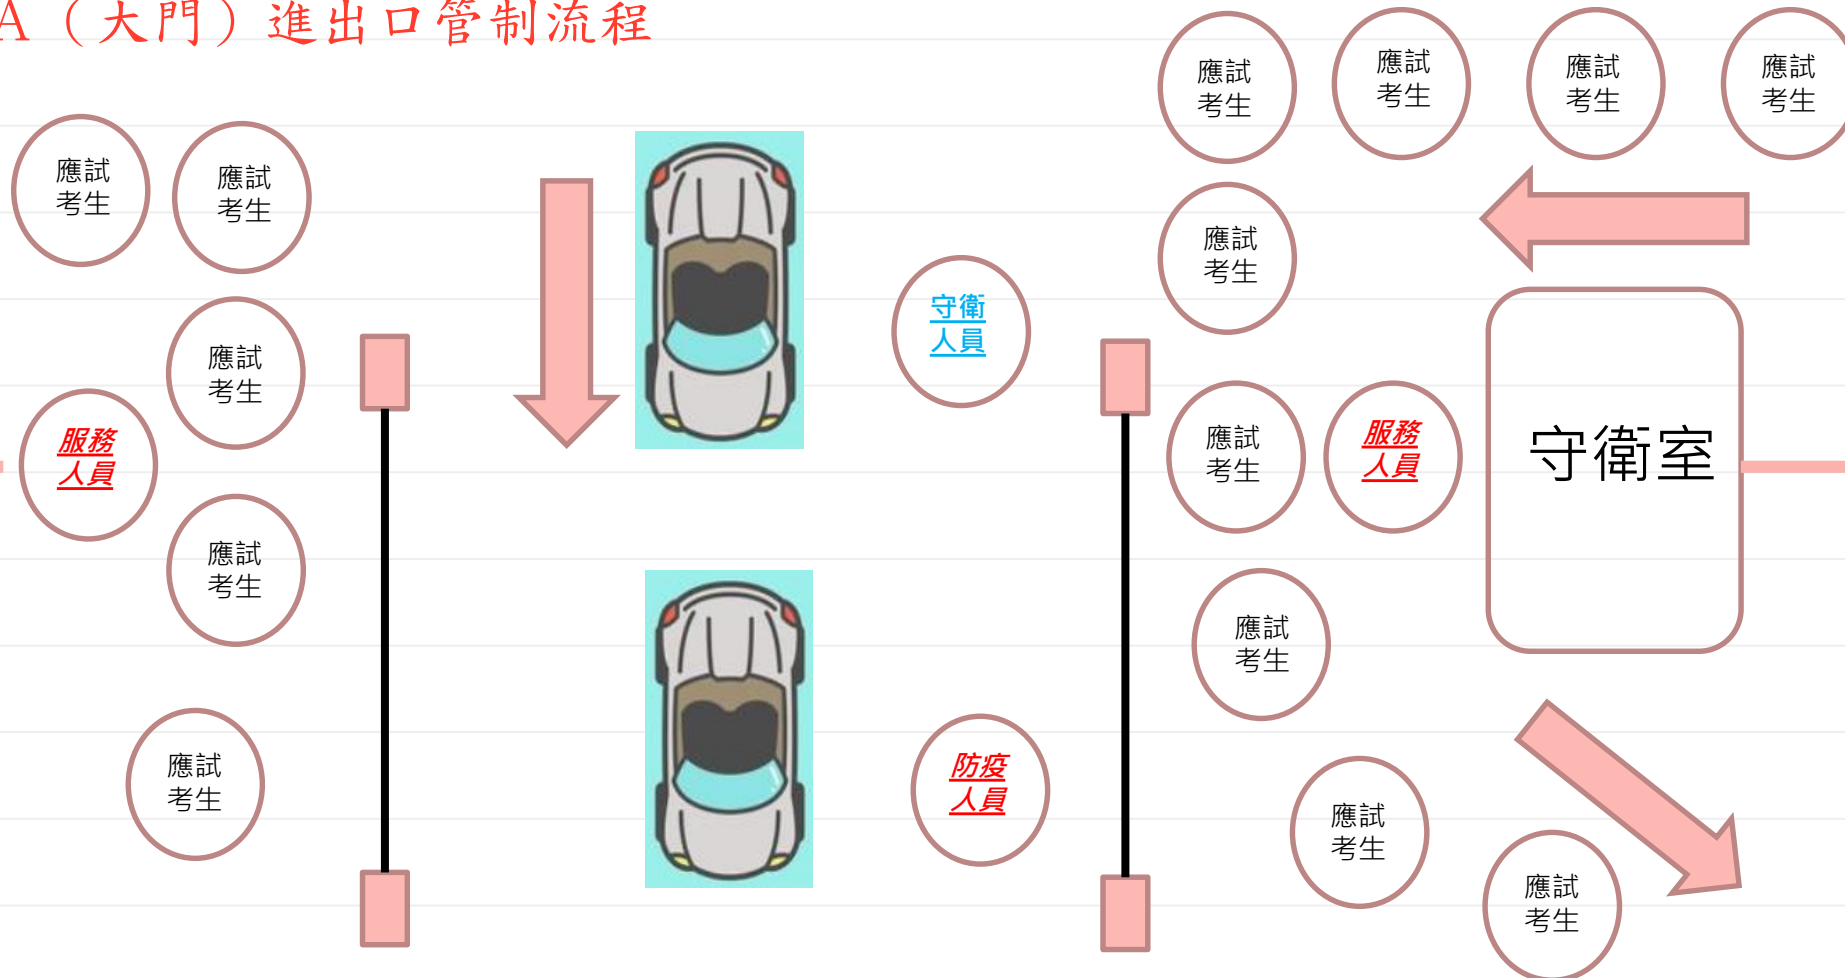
A（大門）進出口管制流程

應試考生

應試考生

應試考生

服務人員

應試考生

應試考生

守衛人員

防疫人員

應試考生

應試考生

應試考生

應試考生

應試考生

應試考生

服務人員

守衛室

應試考生

應試考生

應試考生